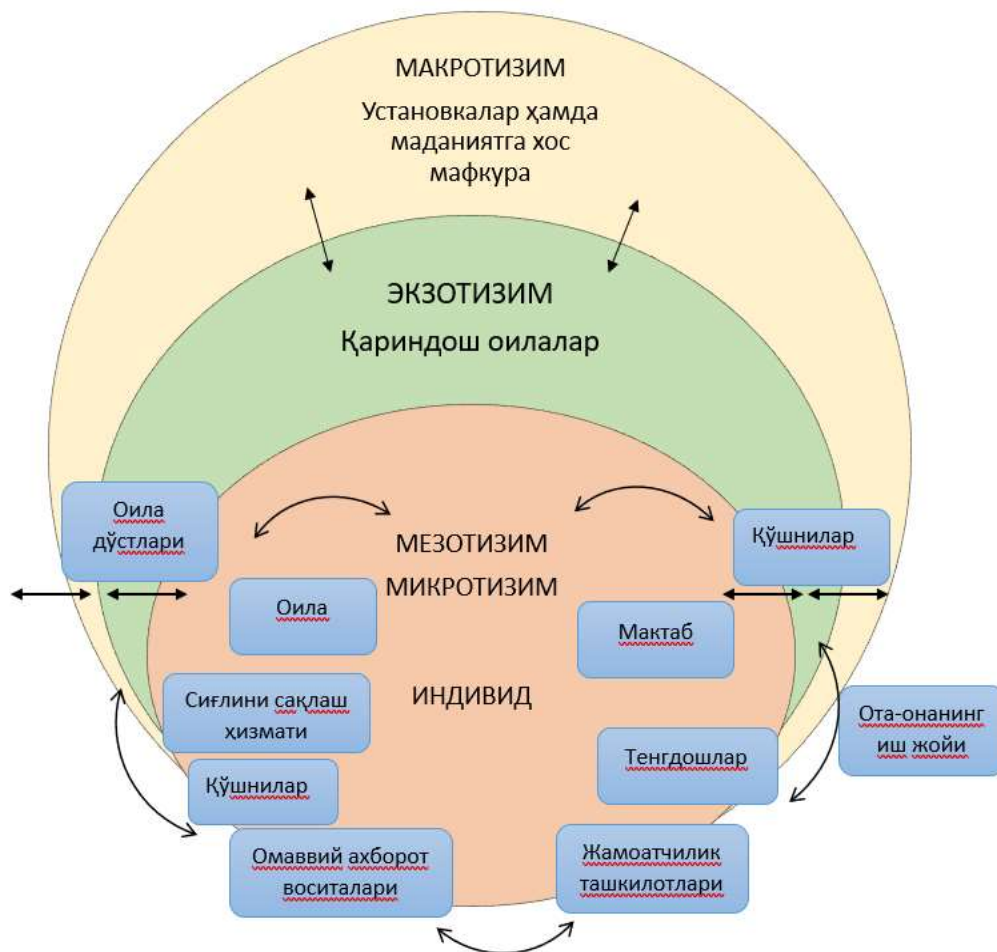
МАКРОТИЗИМ

Установкалар ҳамда маданиятга хос мафкура

ЭКЗОТИЗИМ

Қариндош оилалар

Оила дўстлари

МЕЗОТИЗИМ

Қўшнилар

МИКРОТИЗИМ

Оила

Мактаб

ИНДИВИД

Сиғлини сақлаш ҳизмати

Ота-онанинг иш жойи

Тенгдошлар

Қўшнилар

Омаввий ахборот воситалари

Жамоатчилик ташкилотлари